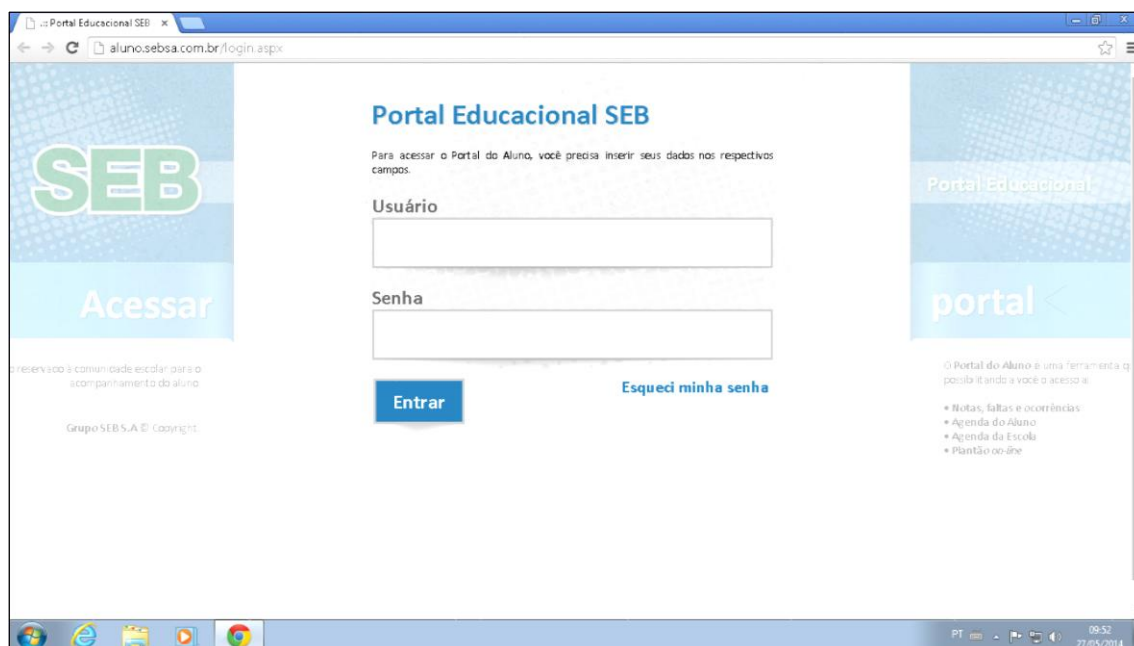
.:: Portal Educacional SEB ×

aluno.sebsa.com.br/login.aspx

SEB

Acessar

o reservado à comunidade escolar para o acompanhamento do aluno.

Grupo SEB S.A © Copyright.

Portal Educacional SEB

Para acessar o Portal do Aluno, você precisa inserir seus dados nos respectivos campos.

Usuário

Senha

Entrar

Esqueci minha senha

Portal Educacional

portal

O Portal do Aluno é uma ferramenta q possibilitando a você o acesso a:

• Notas, faltas e ocorrências
• Agenda do Aluno
• Agenda da Escola
• Plantão on-line

PT

09:52
27/05/2014